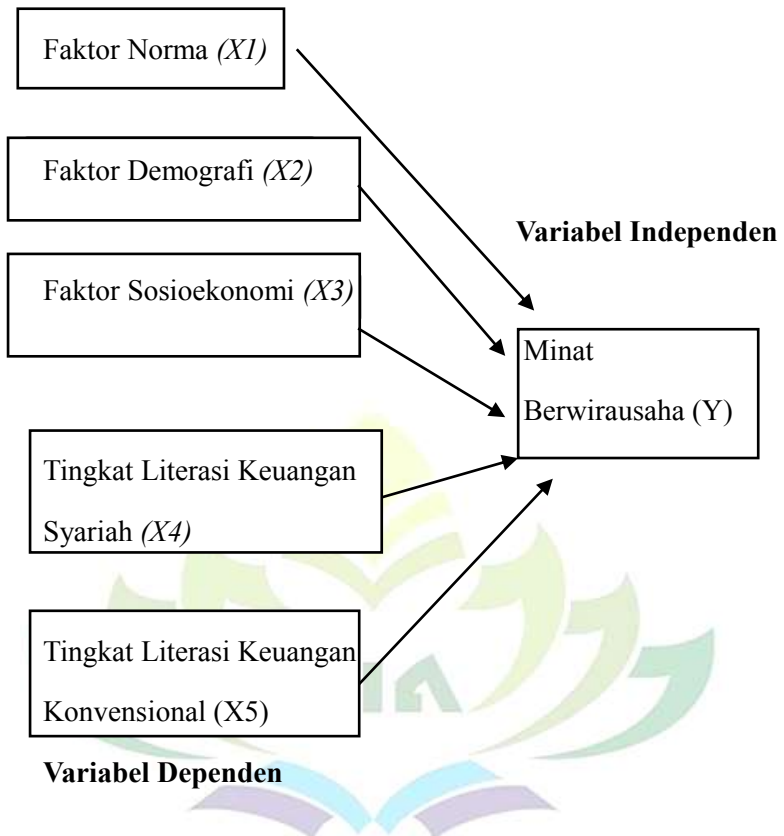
Faktor Norma *(X1)*

Faktor Demografi *(X2)*

Variabel Independen

Faktor Sosioekonomi *(X3)*

Minat Berwirausaha (Y)

Tingkat Literasi Keuangan Syariah *(X4)*

Tingkat Literasi Keuangan Konvensional (X5)

Variabel Dependen